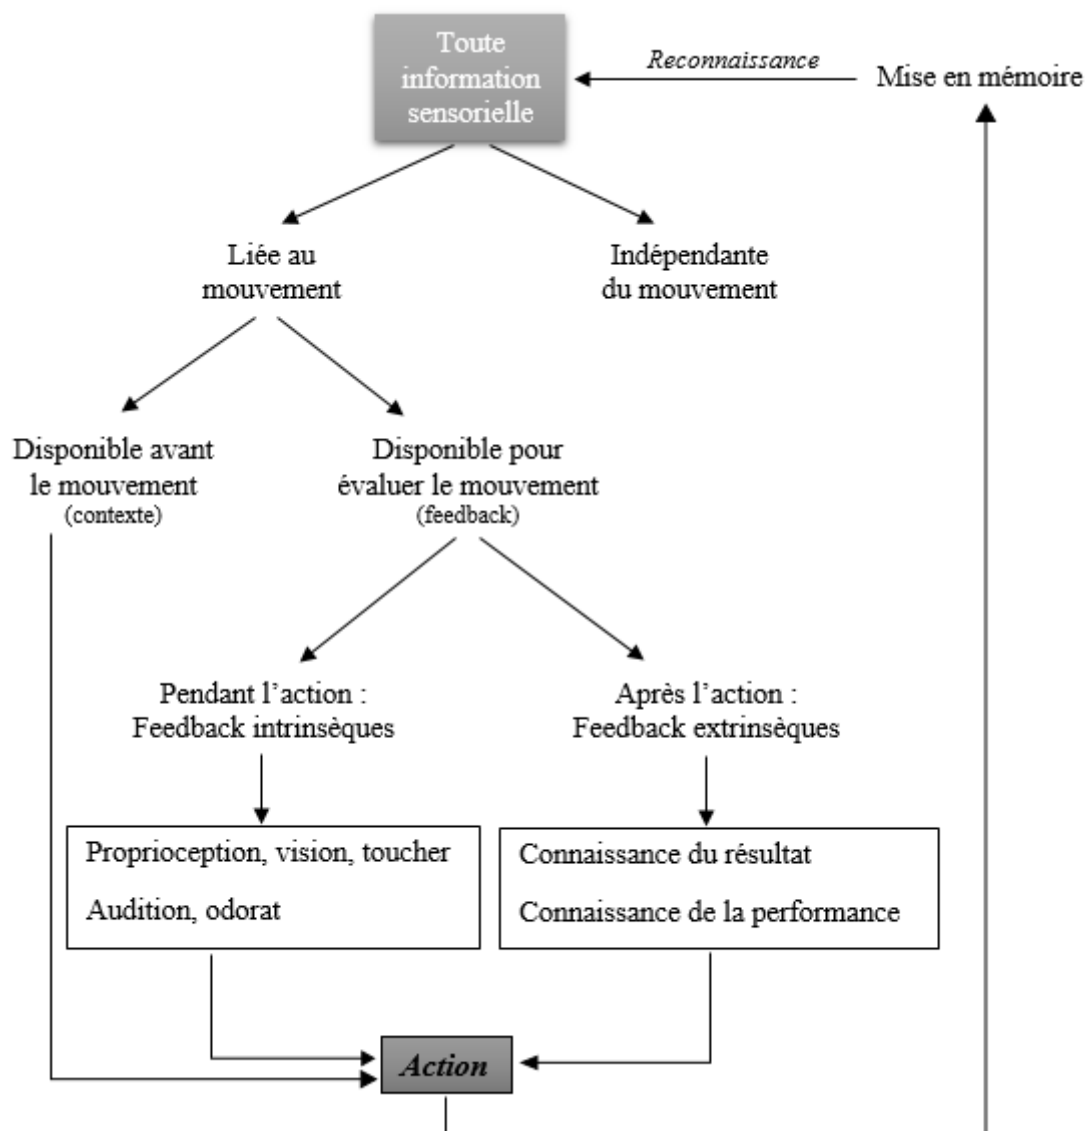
Toute information sensorielle

Reconnaissance

Mise en mémoire

Liée au mouvement

Indépendante du mouvement

Disponible avant le mouvement (contexte)

Disponible pour évaluer le mouvement (feedback)

Pendant l'action : Feedback intrinsèques

Après l'action : Feedback extrinsèques

Proprioception, vision, toucher

Audition, odorat

Connaissance du résultat

Connaissance de la performance

Action